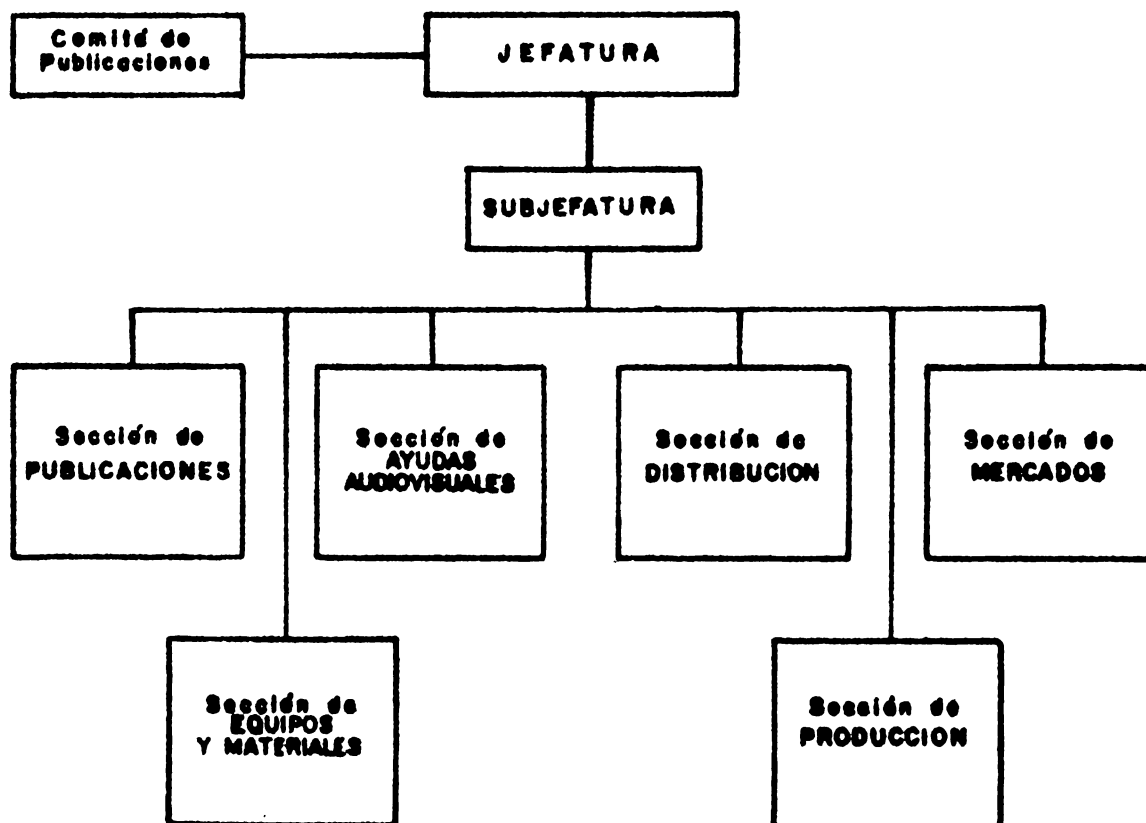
Comité de Publicaciones

JEFATURA

SUBJEFATURA

Sección de PUBLICACIONES

Sección de AYUDAS AUDIOVISUALES

Sección de DISTRIBUCION

Sección de MERCADOS

Sección de EQUIPOS Y MATERIALES

Sección de PRODUCCION